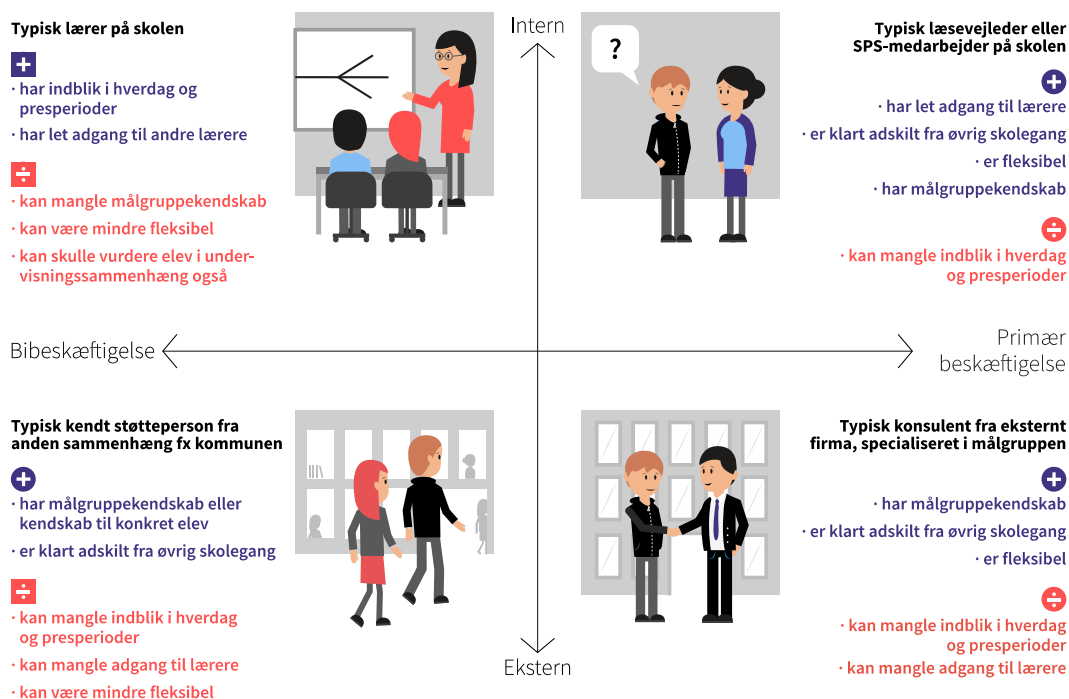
Typisk lærer på skolen

+

· har indblik i hverdag og presperioder

· har let adgang til andre lærere

÷

· kan mangle målgruppekendskab

· kan være mindre fleksibel

· kan skulle vurdere elev i undervisningssammenhæng også

Intern

?

Typisk læsevejleder eller SPS-medarbejder på skolen

+

· har let adgang til lærere

· er klart adskilt fra øvrig skolegang

· er fleksibel

· har målgruppekendskab

÷

· kan mangle indblik i hverdag og presperioder

Bibeskæftigelse

Primær beskæftigelse

Typisk kendt støtteperson fra anden sammenhæng fx kommunen

+

· har målgruppekendskab eller kendskab til konkret elev

· er klart adskilt fra øvrig skolegang

÷

· kan mangle indblik i hverdag og presperioder

· kan mangle adgang til lærere

· kan være mindre fleksibel

Typisk konsulent fra eksternt firma, specialiseret i målgruppen

+

· har målgruppekendskab

· er klart adskilt fra øvrig skolegang

· er fleksibel

÷

· kan mangle indblik i hverdag og presperioder

· kan mangle adgang til lærere

Ekstern